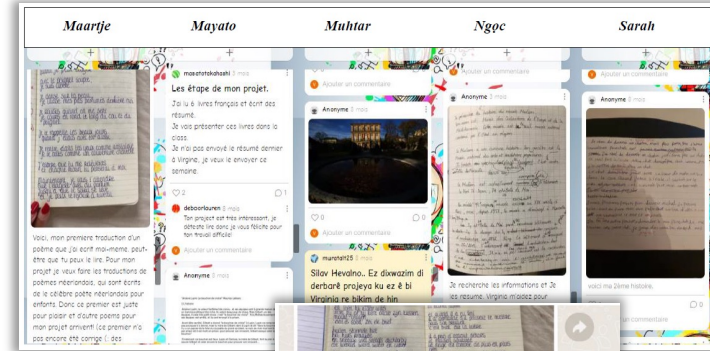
| Maartje | Mayato | Muhtar | Ngọc | Sarah |
|---|---|---|---|---|

Voici, mon premiere traduction d'un poème que j'ai écrit moi-même, peut-être que tu peux le lire. Pour mon projet je veux faire les traductions de poèmes néerlandais, qui sont écrits de le célèbre poète néerlandais pour enfants. Donc ce premier est juste pour plaisir et d'autre poème pour mon projet arrivent! (ce premier n'a pas encore été corrigé (: des

masatotakahashi 8 mois

Les étape de mon projet.

J'ai lu 6 livres français et écrit des résumé.
Je vais présenter ces livres dans la class.
Je n'ai pas envoyé le résumé dernier à Virgine, je veux le envoyer ce semaine.

2 1

deboorlauren 8 mois
Ton projet est très interessant, je déteste lire donc je vous félicite pour ton travail difficile!

Ajouter un commentaire

Anonyme 8 mois

Ajouter un commentaire

Anonyme 8 mois

0 0

muratali25 8 mois
Silav Hevalno.. Ez dixwazim di derbarê projeya ku ez ê bi Virginia re bikim de hin

Ajouter un commentaire

Anonyme 8 mois

Je recherche les informations et Je les résume. Virginia m'aidez pour

Ajouter un commentaire

Anonyme 8 mois

voici ma 2ème histoire.

0 0